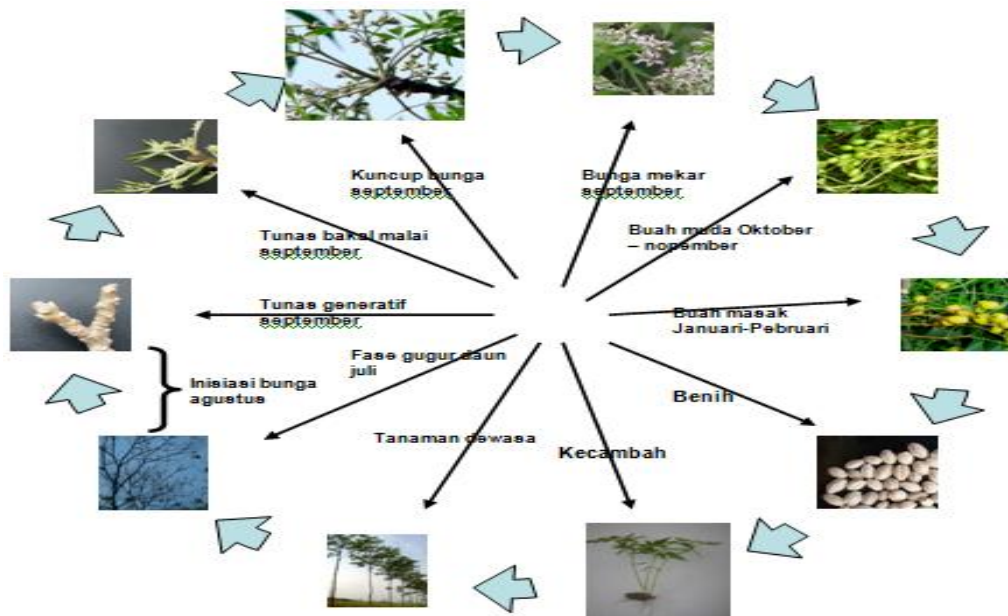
Kuncup bunga september

Bunga mekar september

Buah muda Oktober – nopember

Tunas bakal malai september

Tunas generatif september

Buah masak Januari-Pebruari

Fase gugur daun juli

Inisiasi bunga agustus

Benih

Tanaman dewasa

Kecambah